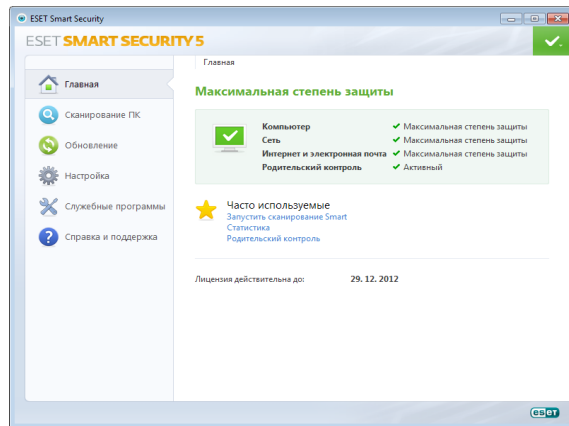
ESET Smart Security

ESET SMART SECURITY 5

Главная

Сканирование ПК

Обновление

Настройка

Служебные программы

Справка и поддержка

Главная

Максимальная степень защиты

| | |
|---|---|
| Компьютер | Максимальная степень защиты |
| Сеть | Максимальная степень защиты |
| Интернет и электронная почта | Максимальная степень защиты |
| Родительский контроль | Активный |

Часто используемые
Запустить сканирование Smart
Статистика
Родительский контроль

Лицензия действительна до: 29. 12. 2012

eset